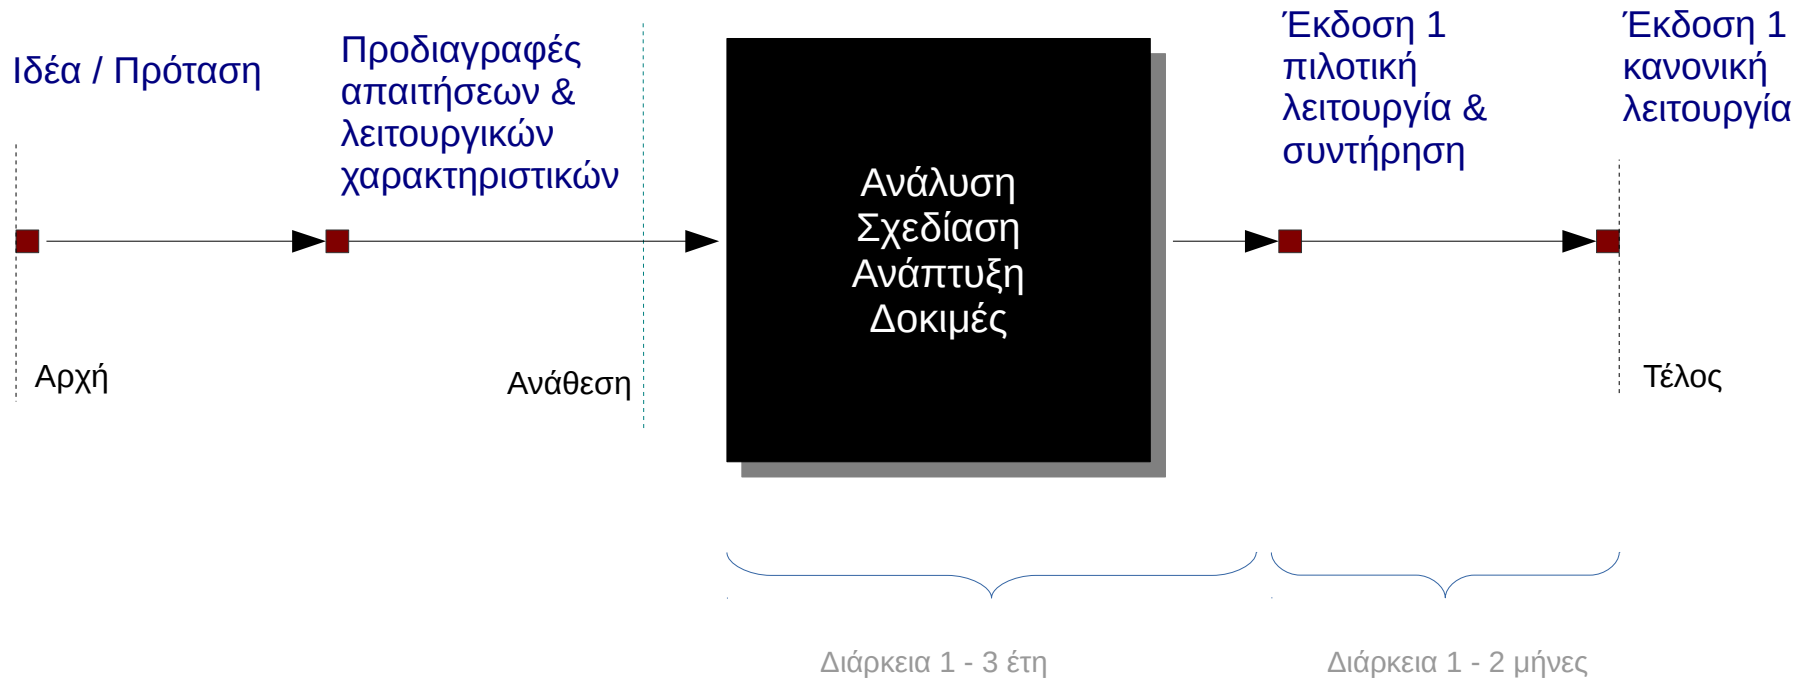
Ιδέα / Πρόταση

Προδιαγραφές απαιτήσεων & λειτουργικών χαρακτηριστικών

Ανάλυση
Σχεδίαση
Ανάπτυξη
Δοκιμές

Έκδοση 1 πιλοτική λειτουργία & συντήρηση

Έκδοση 1 κανονική λειτουργία

Αρχή

Ανάθεση

Τέλος

Διάρκεια 1 - 3 έτη

Διάρκεια 1 - 2 μήνες